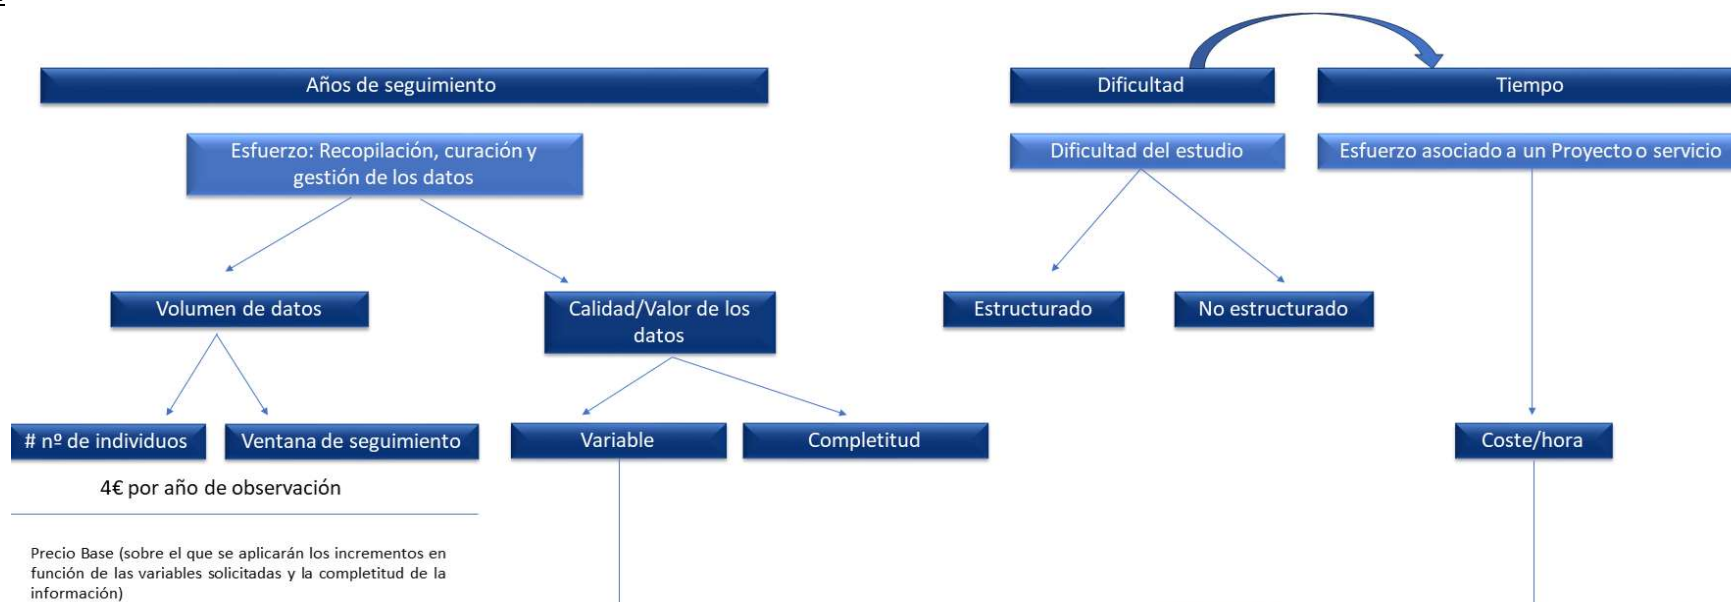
Años de seguimiento

Dificultad

Tiempo

Esfuerzo: Recopilación, curación y gestión de los datos

Dificultad del estudio

Esfuerzo asociado a un Proyecto o servicio

Volumen de datos

Calidad/Valor de los datos

Estructurado

No estructurado

# nº de individuos

Ventana de seguimiento

Variable

Completitud

Coste/hora

4€ por año de observación

Precio Base (sobre el que se aplicarán los incrementos en función de las variables solicitadas y la completitud de la información)